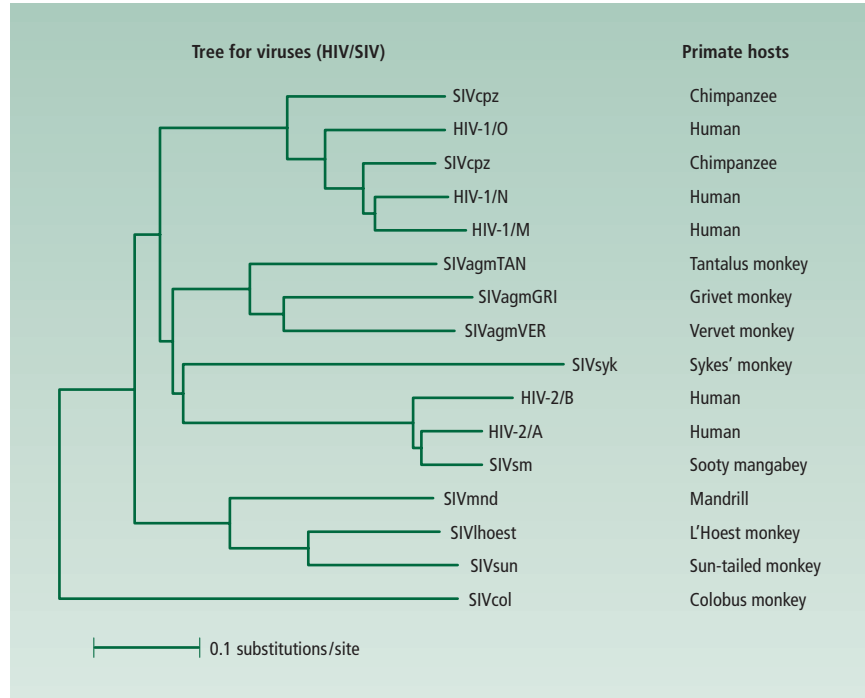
Tree for viruses (HIV/SIV)

Primate hosts

| Virus | Host |
|---|---|
| SIVcpz | Chimpanzee |
| HIV-1/O | Human |
| SIVcpz | Chimpanzee |
| HIV-1/N | Human |
| HIV-1/M | Human |
| SIVagmTAN | Tantalus monkey |
| SIVagmGRI | Grivet monkey |
| SIVagmVER | Vervet monkey |
| SIVsyk | Sykes' monkey |
| HIV-2/B | Human |
| HIV-2/A | Human |
| SIVsm | Sooty mangabey |
| SIVmnd | Mandrill |
| SIVlhoest | L'Hoest monkey |
| SIVsun | Sun-tailed monkey |
| SIVcol | Colobus monkey |

0.1 substitutions/site